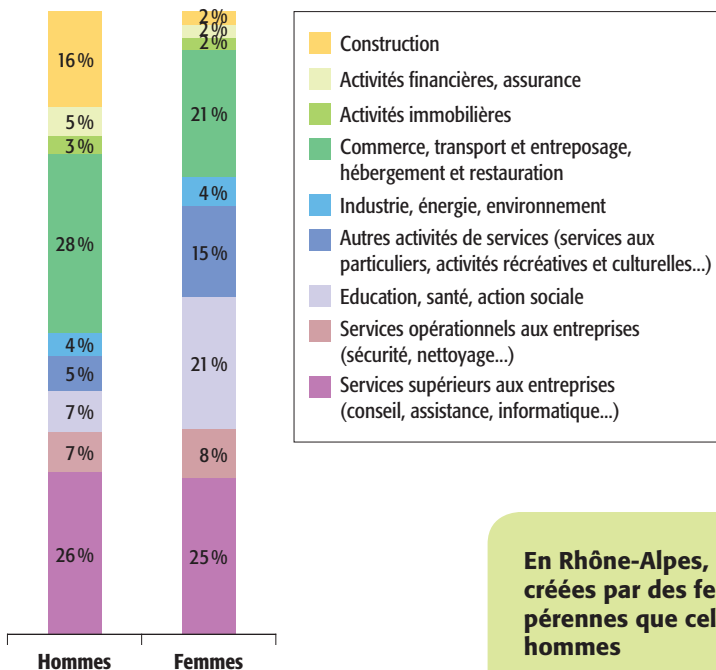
16%
5%
3%
28%
4%
5%
7%
7%
26%

2%
2%
2%
21%
4%
15%
21%
8%
25%

Hommes
Femmes

Construction
Activités financières, assurance
Activités immobilières
Commerce, transport et entreposage, hébergement et restauration
Industrie, énergie, environnement
Autres activités de services (services aux particuliers, activités récréatives et culturelles...)
Education, santé, action sociale
Services opérationnels aux entreprises (sécurité, nettoyage...)
Services supérieurs aux entreprises (conseil, assistance, informatique...)

En Rhône-Alpes, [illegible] créées par des fe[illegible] pérennes que cel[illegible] hommes